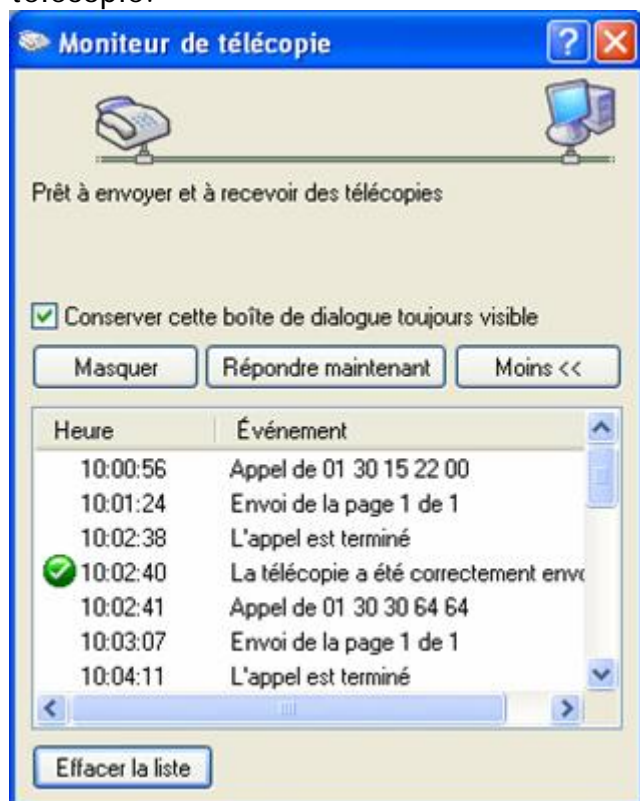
télécopie.

Moniteur de télécopie

Prêt à envoyer et à recevoir des télécopies

Conserver cette boîte de dialogue toujours visible

Masquer | Répondre maintenant | Moins <<

| Heure | Événement |
|---|---|
| 10:00:56 | Appel de 01 30 15 22 00 |
| 10:01:24 | Envoi de la page 1 de 1 |
| 10:02:38 | L'appel est terminé |
| 10:02:40 | La télécopie a été correctement envo |
| 10:02:41 | Appel de 01 30 30 64 64 |
| 10:03:07 | Envoi de la page 1 de 1 |
| 10:04:11 | L'appel est terminé |

Effacer la liste